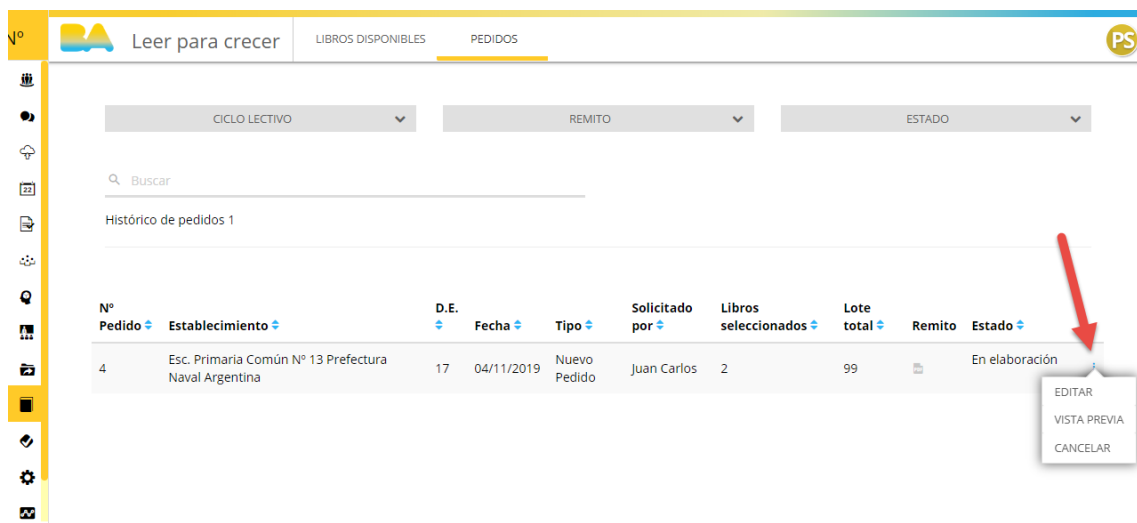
Nº

BA Leer para crecer

LIBROS DISPONIBLES PEDIDOS

PS

CICLO LECTIVO

REMITO

ESTADO

Buscar

Histórico de pedidos 1

| Nº Pedido | Establecimiento | D.E. | Fecha | Tipo | Solicitado por | Libros seleccionados | Lote total | Remito | Estado |
|---|---|---|---|---|---|---|---|---|---|
| 4 | Esc. Primaria Común Nº 13 Prefectura Naval Argentina | 17 | 04/11/2019 | Nuevo Pedido | Juan Carlos | 2 | 99 | | En elaboración |

EDITAR
VISTA PREVIA
CANCELAR